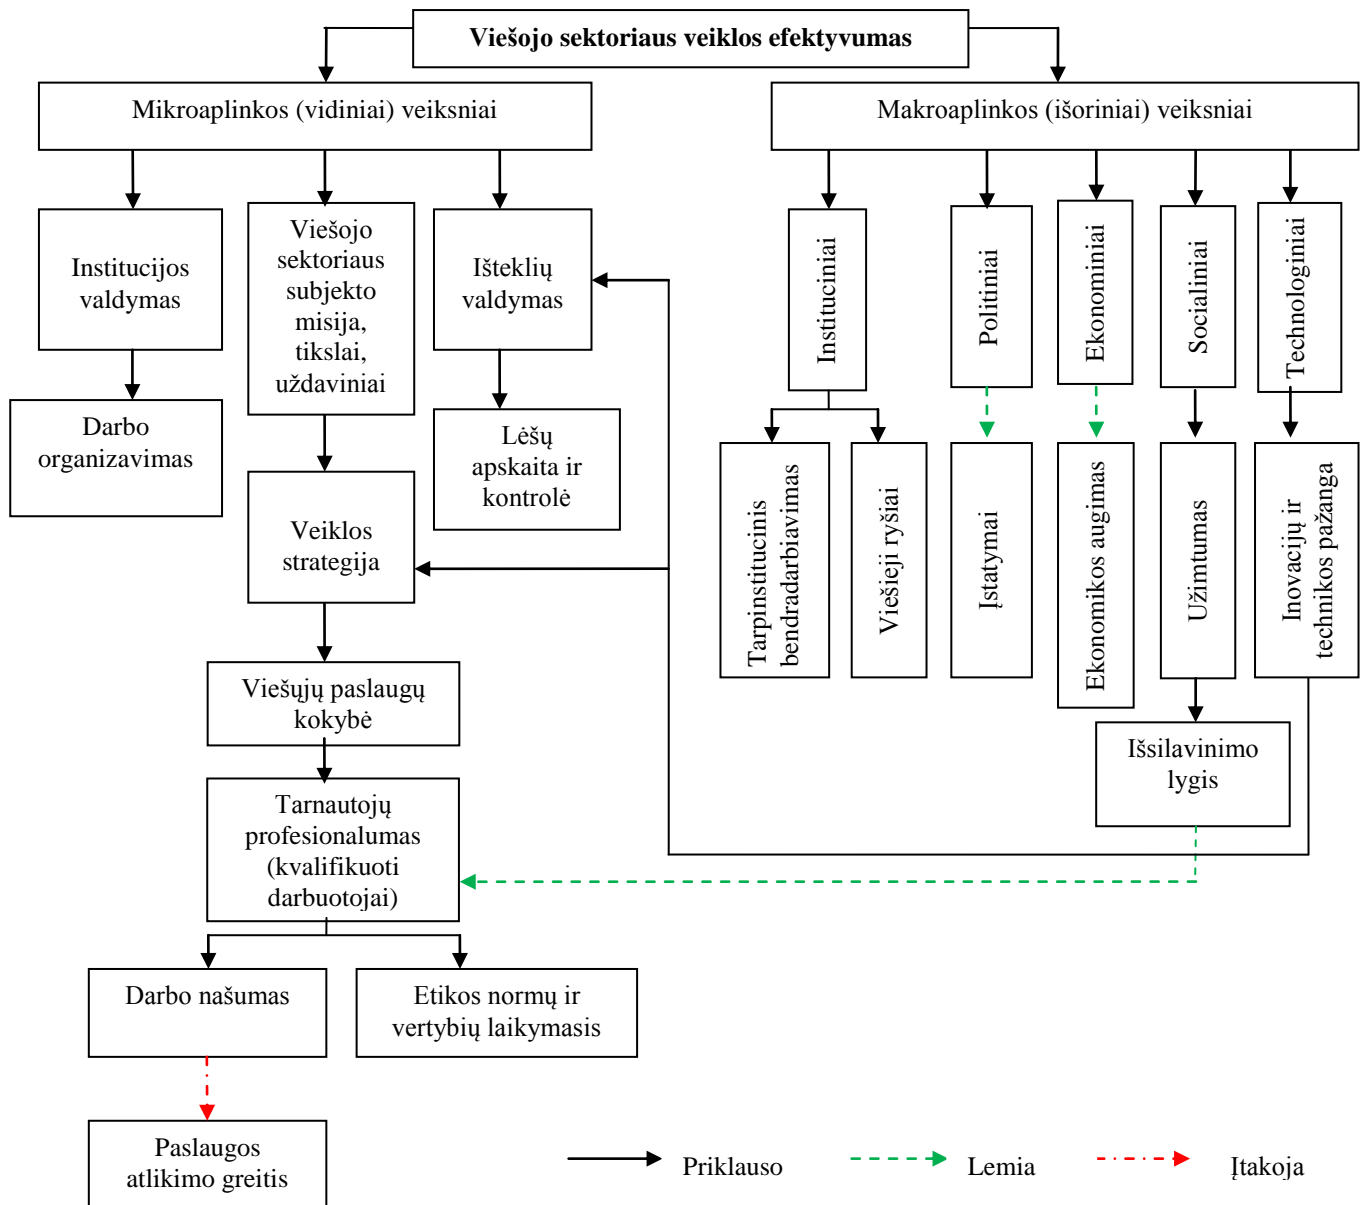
Viešojo sektoriaus veiklos efektyvumas

Mikroaplinkos (vidiniai) veiksniai

Makroaplinkos (išoriniai) veiksniai

Institucijos valdymas

Viešojo sektoriaus subjekto misija, tikslai, uždaviniai

Išteklių valdymas

Darbo organizavimas

Lėšų apskaita ir kontrolė

Veiklos strategija

Viešųjų paslaugų kokybė

Tarnautojų profesionalumas (kvalifikuoti darbuotojai)

Darbo našumas

Etikos normų ir vertybių laikymasis

Paslaugos atlikimo greitis

Instituciniai

Politiniai

Ekonominiai

Socialiniai

Technologiniai

Tarpinstitucinis bendradarbiavimas

Viešieji ryšiai

Įstatymai

Ekonomikos augimas

Užimtumas

Inovacijų ir technikos pažanga

Išsilavinimo lygis

Priklauso

Lemia

Įtakoja